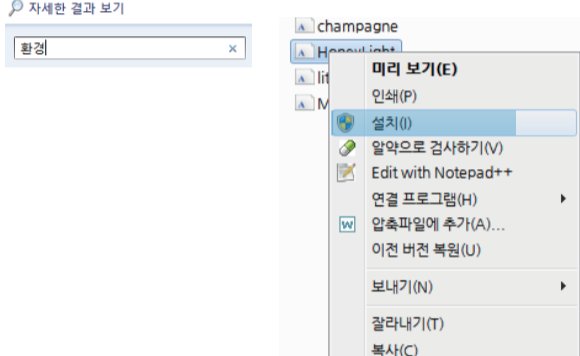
자세한 결과 보기

환경 ×

champagne
HoneyLight
lit
M

미리 보기(E)
인쇄(P)
설치(I)
알약으로 검사하기(V)
Edit with Notepad++
연결 프로그램(H)
압축파일에 추가(A)...
이전 버전 복원(U)
보내기(N)
잘라내기(T)
복사(C)